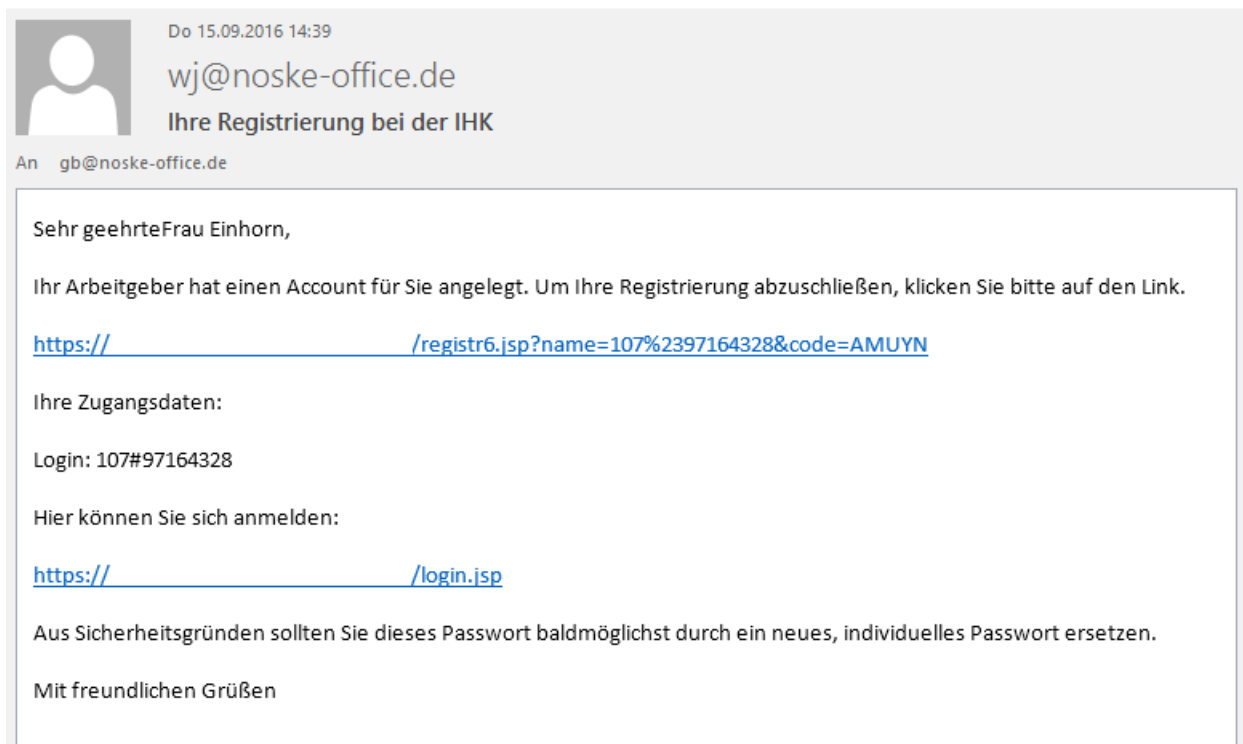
Do 15.09.2016 14:39

wj@noske-office.de

Ihre Registrierung bei der IHK

An gb@noske-office.de

Sehr geehrteFrau Einhorn,

Ihr Arbeitgeber hat einen Account für Sie angelegt. Um Ihre Registrierung abzuschließen, klicken Sie bitte auf den Link.

https:// /registr6.jsp?name=107%2397164328&code=AMUYN

Ihre Zugangsdaten:

Login: 107#97164328

Hier können Sie sich anmelden:

https:// /login.jsp

Aus Sicherheitsgründen sollten Sie dieses Passwort baldmöglichst durch ein neues, individuelles Passwort ersetzen.

Mit freundlichen Grüßen